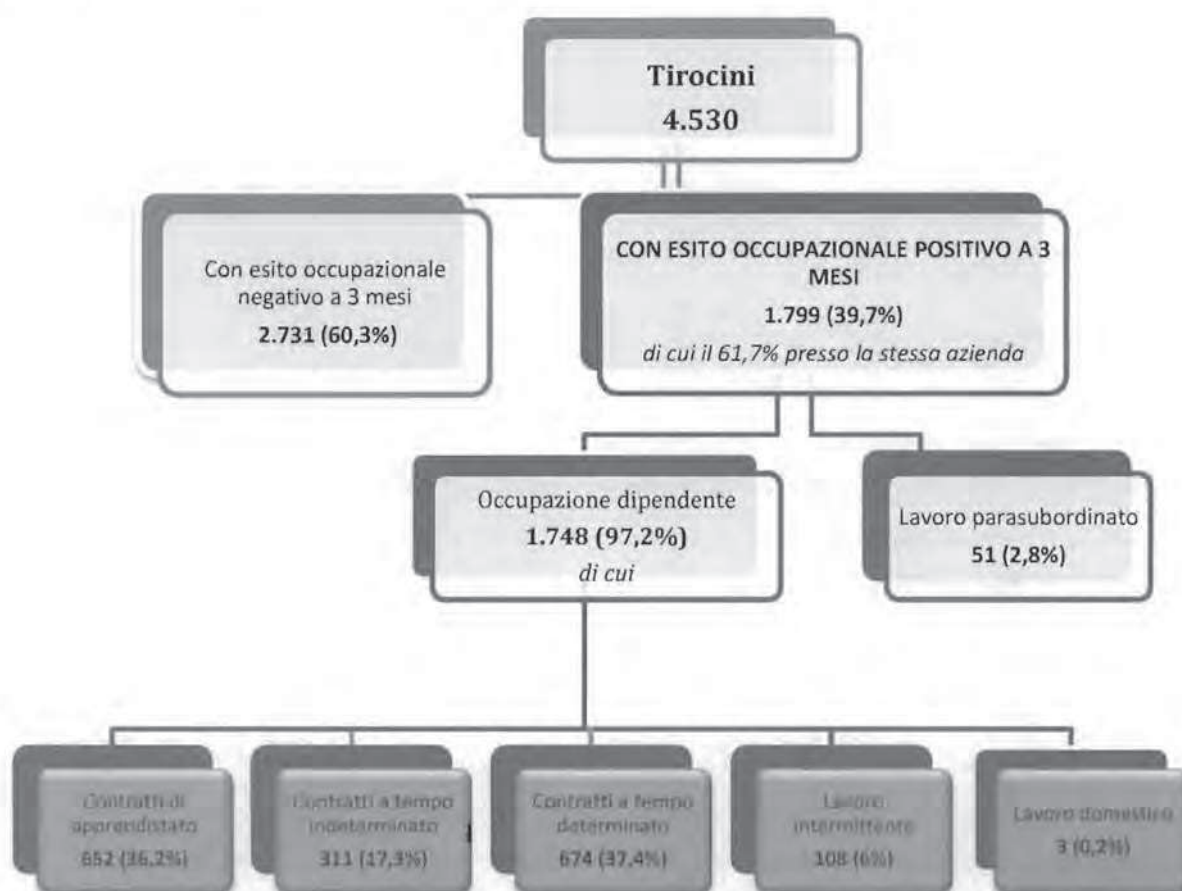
Tirocini
4.530

Con esito occupazionale negativo a 3 mesi
2.731 (60,3%)

CON ESITO OCCUPAZIONALE POSITIVO A 3 MESI
1.799 (39,7%)
di cui il 61,7% presso la stessa azienda

Occupazione dipendente
1.748 (97,2%)
di cui

Lavoro parasubordinato
51 (2,8%)

Contratti di apprendistato
652 (36,2%)

Contratti a tempo indeterminato
311 (17,3%)

Contratti a tempo determinato
674 (37,4%)

Lavoro intermittente
108 (6%)

Lavoro domestico
3 (0,2%)